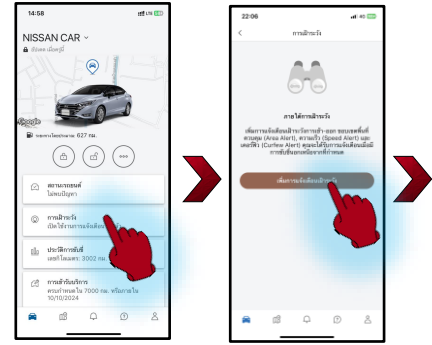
14:58

NISSAN CAR

สัมผัส เน็ตเวิร์ก

Google

627 กม.

สถานะรถยนต์

ไม่พบปัญหา

การเฝ้าระวัง

เปิดใช้งานการแจ้งเตือน

ประวัติการขับขี่

เลขไมล์ 3002 กม.

การเข้ารับบริการ

ครบกำหนดใน 7000 กม. หรือภายใน 10/10/2024

22:06

การเฝ้าระวัง

ภาพรวมการเฝ้าระวัง

เพิ่มการแจ้งเตือนเฝ้าระวังการเข้า-ออก ขอบเขตพื้นที่ควบคุม (Area Alert), ความเร็ว (Speed Alert) และเคอร์ฟิว (Curfew Alert) คุณจะได้รับการแจ้งเตือนเมื่อมีการขับขี่นอกเหนือจากที่กำหนด

เพิ่มการแจ้งเตือนเฝ้าระวัง